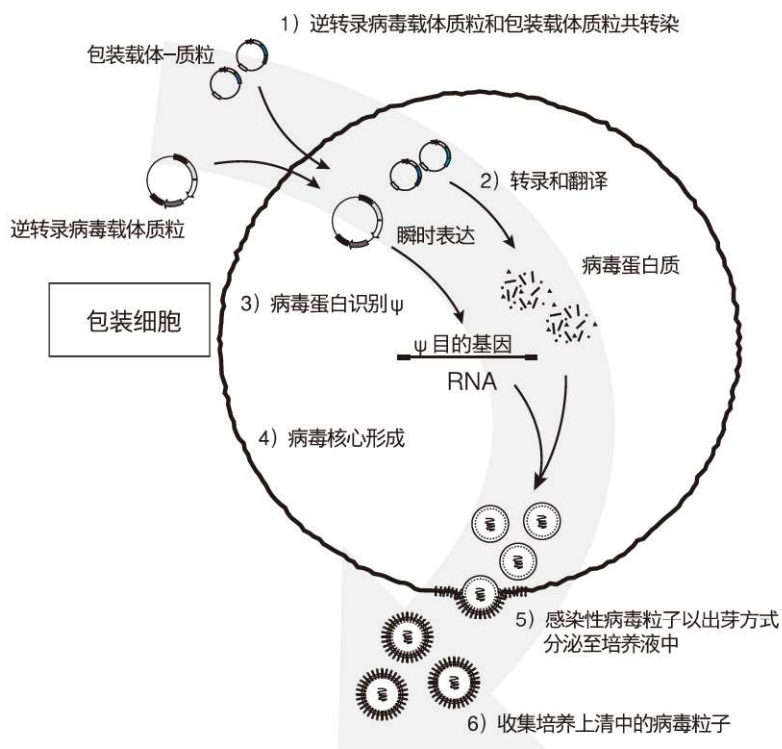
1）逆转录病毒载体质粒和包装载体质粒共转染

包装载体-质粒

2）转录和翻译

逆转录病毒载体质粒

瞬时表达

病毒蛋白质

包装细胞

3）病毒蛋白识别ψ

ψ 目的基因

RNA

4）病毒核心形成

5）感染性病毒粒子以出芽方式分泌至培养液中

6）收集培养上清中的病毒粒子